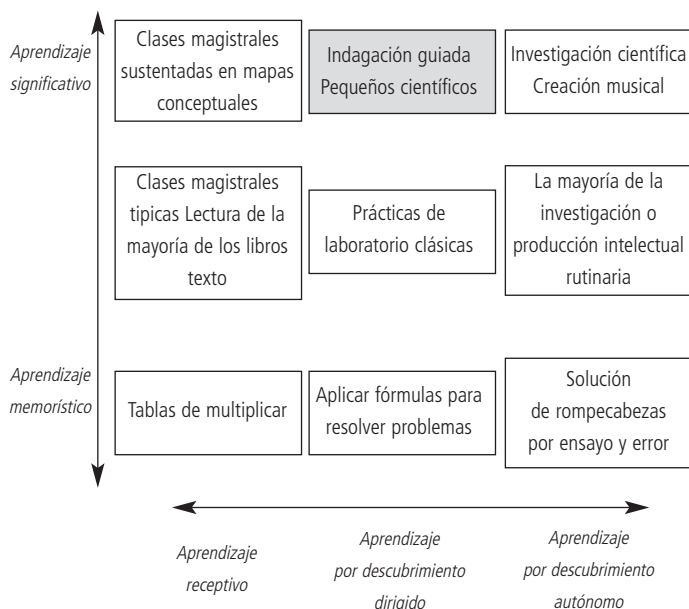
Aprendizaje significativo

Clases magistrales sustentadas en mapas conceptuales

Indagación guiada Pequeños científicos

Investigación científica Creación musical

Clases magistrales tipicas Lectura de la mayoría de los libros texto

Prácticas de laboratorio clásicas

La mayoría de la investigación o producción intelectual rutinaria

Aprendizaje memorístico

Tablas de multiplicar

Aplicar fórmulas para resolver problemas

Solución de rompecabezas por ensayo y error

Aprendizaje receptivo

Aprendizaje por descubrimiento dirigido

Aprendizaje por descubrimiento autónomo